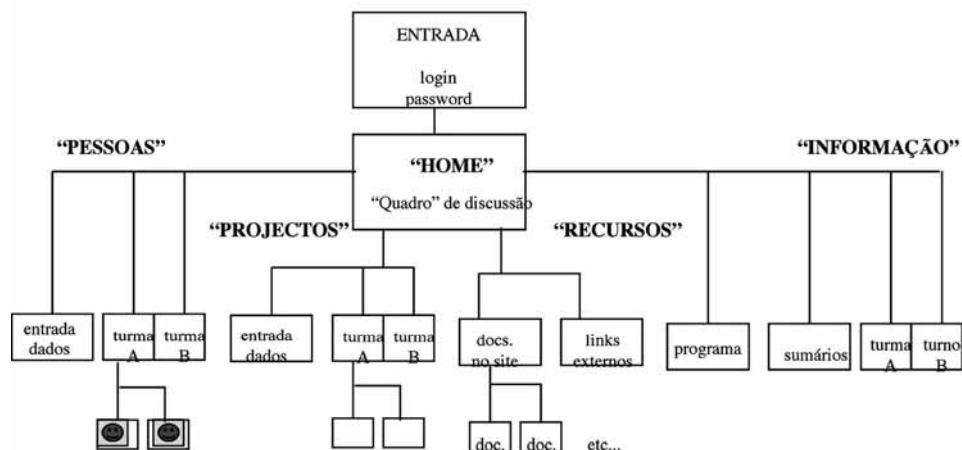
ENTRADA

login
password

"PESSOAS"

"HOME"

"Quadro" de discussão

"INFORMAÇÃO"

"PROJECTOS"

"RECURSOS"

entrada dados

turma A

turma B

entrada dados

turma A

turma B

docs. no site

links externos

programa

sumários

turma A

turno B

doc.

doc.

etc...